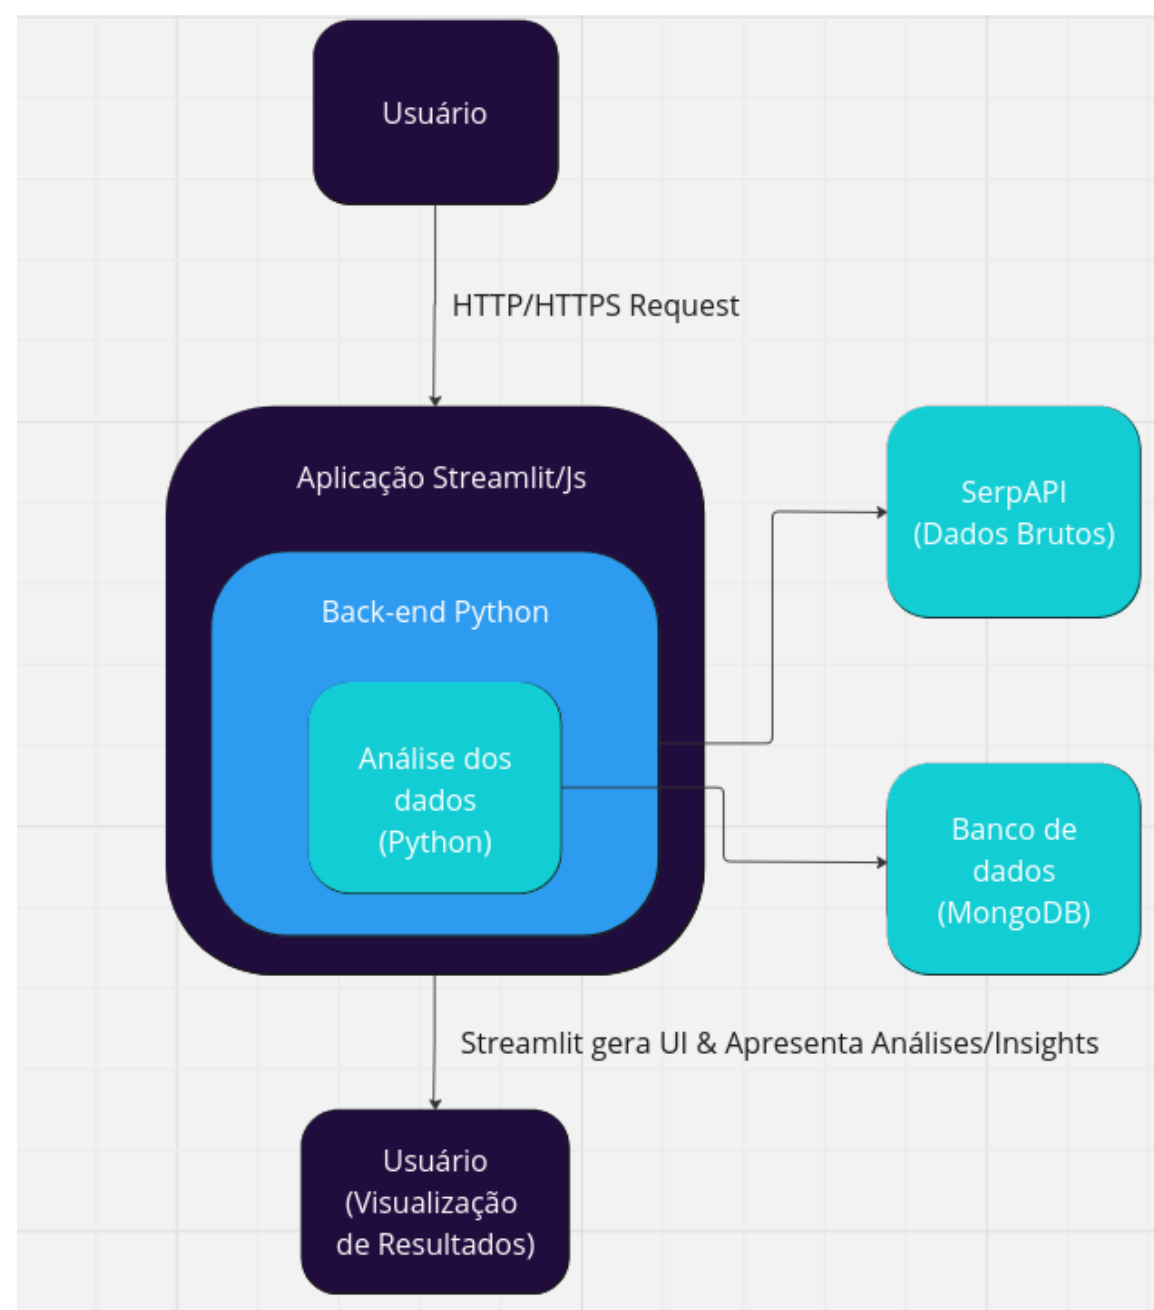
Usuário

HTTP/HTTPS Request

Aplicação Streamlit/Js

Back-end Python

Análise dos dados (Python)

SerpAPI (Dados Brutos)

Banco de dados (MongoDB)

Streamlit gera UI & Apresenta Análises/Insights

Usuário (Visualização de Resultados)